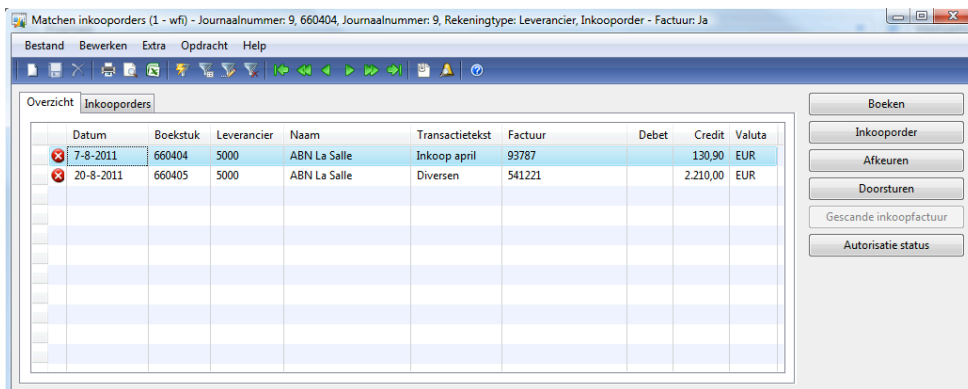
Matchen inkooporders (1 - wfi) - Journaalnummer: 9, 660404, Journaalnummer: 9, Rekeningtype: Leverancier, Inkooporder - Factuur: Ja

Bestand Bewerken Extra Opdracht Help

Overzicht Inkooporders

| | Datum | Boekstuk | Leverancier | Naam | Transactietekst | Factuur | Debet | Credit | Valuta |
|---|---|---|---|---|---|---|---|---|---|
| | 7-8-2011 | 660404 | 5000 | ABN La Salle | Inkoop april | 93787 | | 130,90 | EUR |
| | 20-8-2011 | 660405 | 5000 | ABN La Salle | Diversen | 541221 | | 2.210,00 | EUR |

Boeken
Inkooporder
Afkeuren
Doorsturen
Gescande inkoopfactuur
Autorisatie status